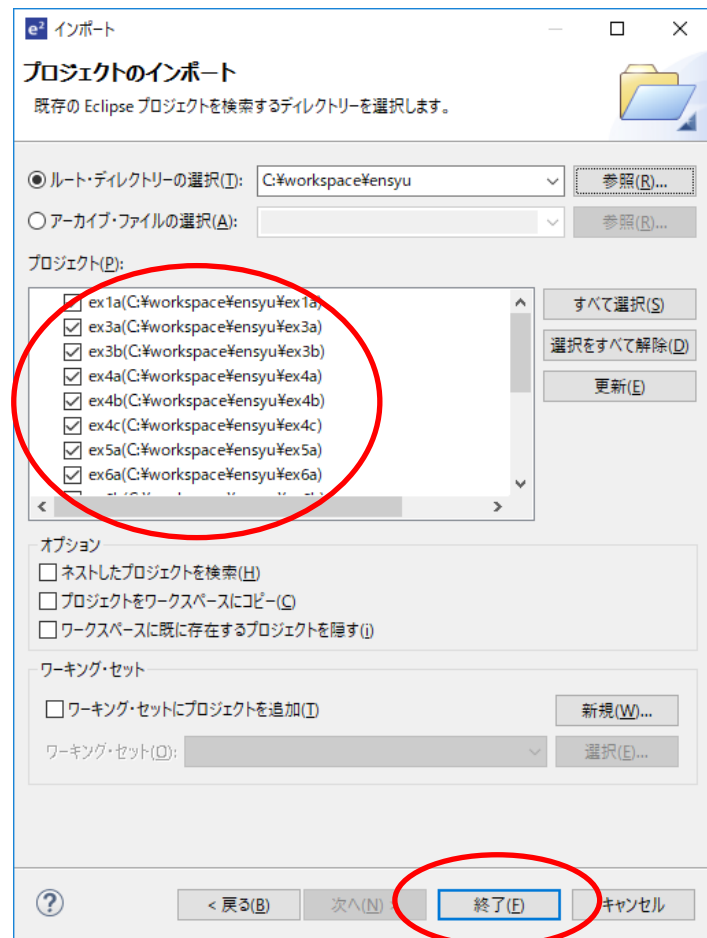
インポート

プロジェクトのインポート

既存の Eclipse プロジェクトを検索するディレクトリーを選択します。

ルート・ディレクトリーの選択(T): C:¥workspace¥ensyu 参照(R)...

アーカイブ・ファイルの選択(A): 参照(R)...

プロジェクト(P):

ex1a(C:¥workspace¥ensyu¥ex1a)
ex3a(C:¥workspace¥ensyu¥ex3a)
ex3b(C:¥workspace¥ensyu¥ex3b)
ex4a(C:¥workspace¥ensyu¥ex4a)
ex4b(C:¥workspace¥ensyu¥ex4b)
ex4c(C:¥workspace¥ensyu¥ex4c)
ex5a(C:¥workspace¥ensyu¥ex5a)
ex6a(C:¥workspace¥ensyu¥ex6a)
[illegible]

すべて選択(S)
選択をすべて解除(D)
更新(E)

オプション
ネストしたプロジェクトを検索(H)
プロジェクトをワークスペースにコピー(C)
ワークスペースに既に存在するプロジェクトを隠す(i)

ワーキング・セット
ワーキング・セットにプロジェクトを追加(T) 新規(W)...
ワーキング・セット(O): 選択(E)...

< 戻る(B) 次へ(N) > 終了(F) キャンセル